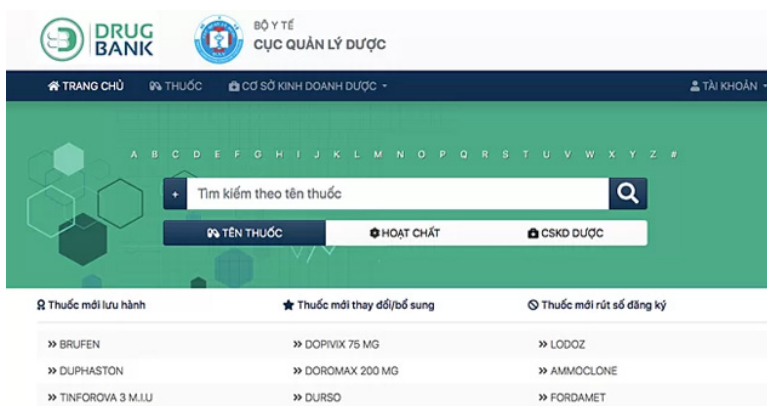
DRUG BANK

BỘ Y TẾ
CỤC QUẢN LÝ DƯỢC

TRANG CHỦ THUỐC CƠ SỞ KINH DOANH DƯỢC TÀI KHOẢN

A B C D E F G H I J K L M N O P Q R S T U V W X Y Z #

+ Tìm kiếm theo tên thuốc

TÊN THUỐC HOẠT CHẤT CSKD DƯỢC

Thuốc mới lưu hành

Thuốc mới thay đổi/bổ sung

Thuốc mới rút số đăng ký

| | | |
|---|---|---|
| » BRUFEN | » DOPIVIX 75 MG | » LODOZ |
| » DUPHASTON | » DOROMAX 200 MG | » AMMOCLONE |
| » TINFOROVA 3 M.I.U | » DURSO | » FORDAMET |